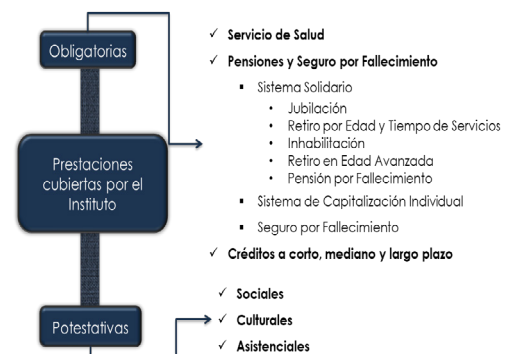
Obligatorias

Prestaciones cubiertas por el Instituto

Potestativas

✓ Servicio de Salud

✓ Pensiones y Seguro por Fallecimiento

▪ Sistema Solidario

• Jubilación
• Retiro por Edad y Tiempo de Servicios
• Inhabilitación
• Retiro en Edad Avanzada
• Pensión por Fallecimiento

▪ Sistema de Capitalización Individual

▪ Seguro por Fallecimiento

✓ Créditos a corto, mediano y largo plazo

✓ Sociales
✓ Culturales
✓ Asistenciales